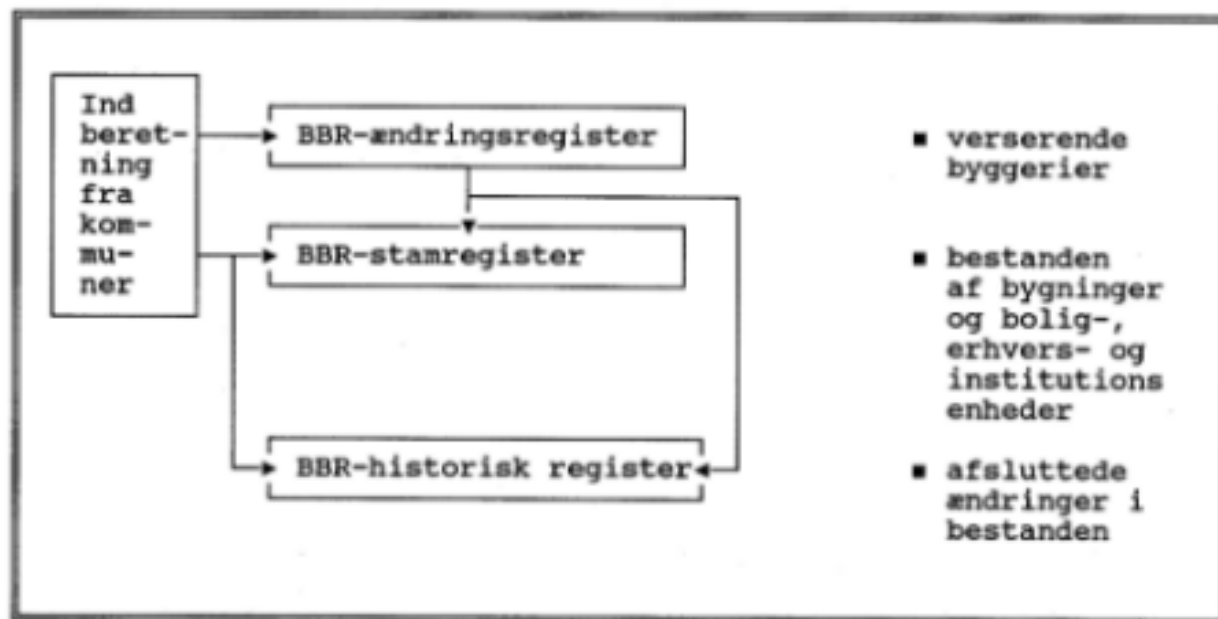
Ind beretning fra kommuner

BBR-ændringsregister

BBR-stamregister

BBR-historisk register

▪ verserende byggerier

▪ bestanden af bygninger og bolig-, erhvervs- og institutions enheder

▪ afsluttede ændringer i bestanden